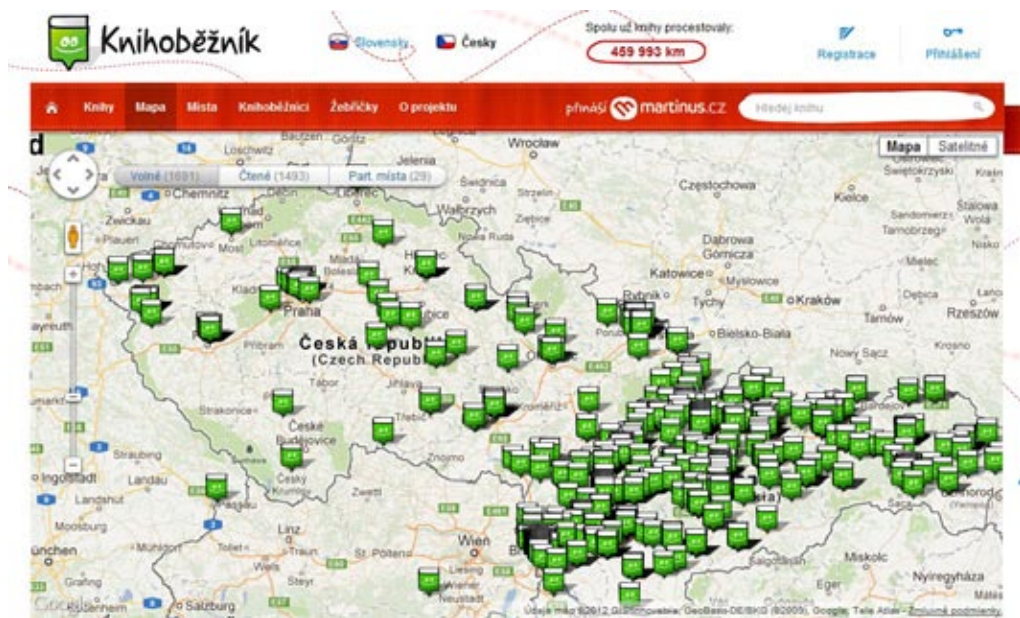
Knihoběžník

Slovensky Česky

Spolu už knihy procestovaly:
459 993 km

Registrace Přihlášení

Knihy Mapa Místa Knihoběžníci Žebříčky O projektu

přináší martinus.cz

Hledej knihu

Mapa Satelitné

Volné (1691) Čtené (1493) Part. místa (29)

Wrocław
Jelenia
Görlitz
Świdnica
Wałbrzych
Chemnitz
Zwickau
Plauen
Most
Litoměřice
Mladá Boleslav
Hradec Králové
Kladno
Praha
Česká republika
(Czech Republic)
Příbram
Tábor
Jihlava
Pardubice
Strakonice
České Budějovice
Český Krumlov
Třebíč
Znojmo
Zwettl
Brno
Częstochowa
Kielce
Dąbrowa Górnicza
Katowice
Mysłowice
Tychy
Kraków
Rybnik
Bielsko-Biała
Tarnów
Rzeszów
Nowy Sącz
Krosno
Straubing
Landau
Landshut
Ingolstadt
Moosburg
München
Mühldorf
Linz
Wels
Steyr
St. Pölten
Wien
Salzburg
Graz
Miskolc
Nyíregyháza
Tarnobrzeg
Stalowa Wola
Nisko
Sandomierz
Mielec
Dębica
Bayreuth
Świętokrzyski
Kraśnik

Údaje mapy ©2012 GeoBasis-DE/BKG (©2009), Google, Tele Atlas - Zmluvné podmienky